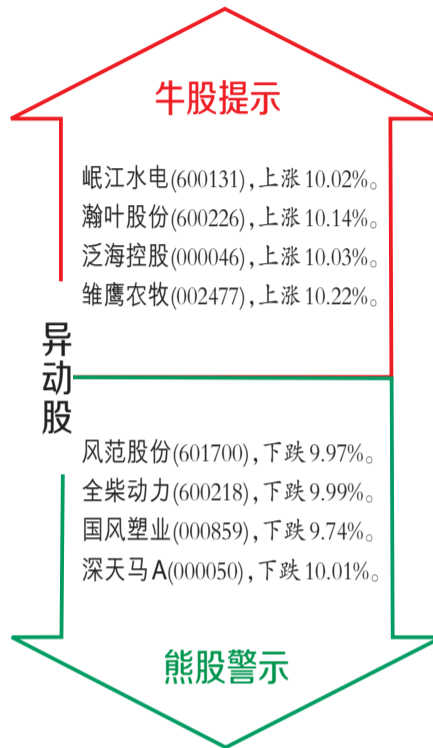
牛股提示

岷江水电(600131)，上涨10.02%。
瀚叶股份(600226)，上涨10.14%。
泛海控股(000046)，上涨10.03%。
雏鹰农牧(002477)，上涨10.22%。

异动股

风范股份(601700)，下跌9.97%。
全柴动力(600218)，下跌9.99%。
国风塑业(000859)，下跌9.74%。
深天马A(000050)，下跌10.01%。

熊股警示